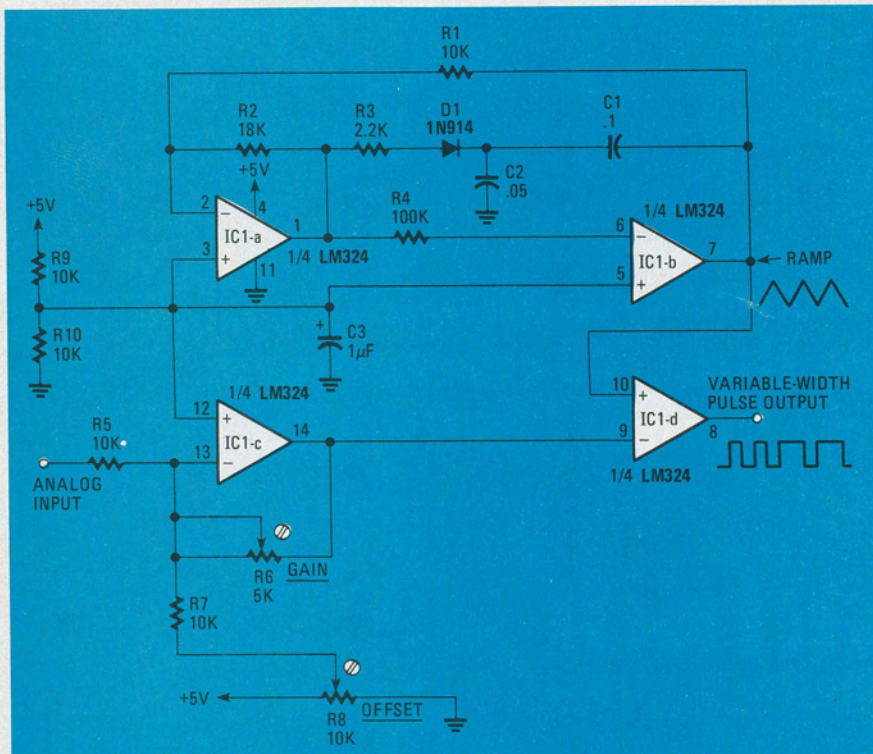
R1
10K

R2
18K

R3
2.2K

D1
1N914

C1
.1

+5V

C2
.05

R4
100K

+5V

R9
10K

R10
10K

2
3
4
11
1
IC1-a
1/4 LM324

1/4 LM324
6
5
IC1-b
7
RAMP

C3
1μF

1/4 LM324
12
13
IC1-c
14

R5
10K

ANALOG
INPUT

10
9
IC1-d
8
VARIABLE-WIDTH
PULSE OUTPUT
1/4 LM324

R6
5K
GAIN

R7
10K

+5V
R8
10K
OFFSET